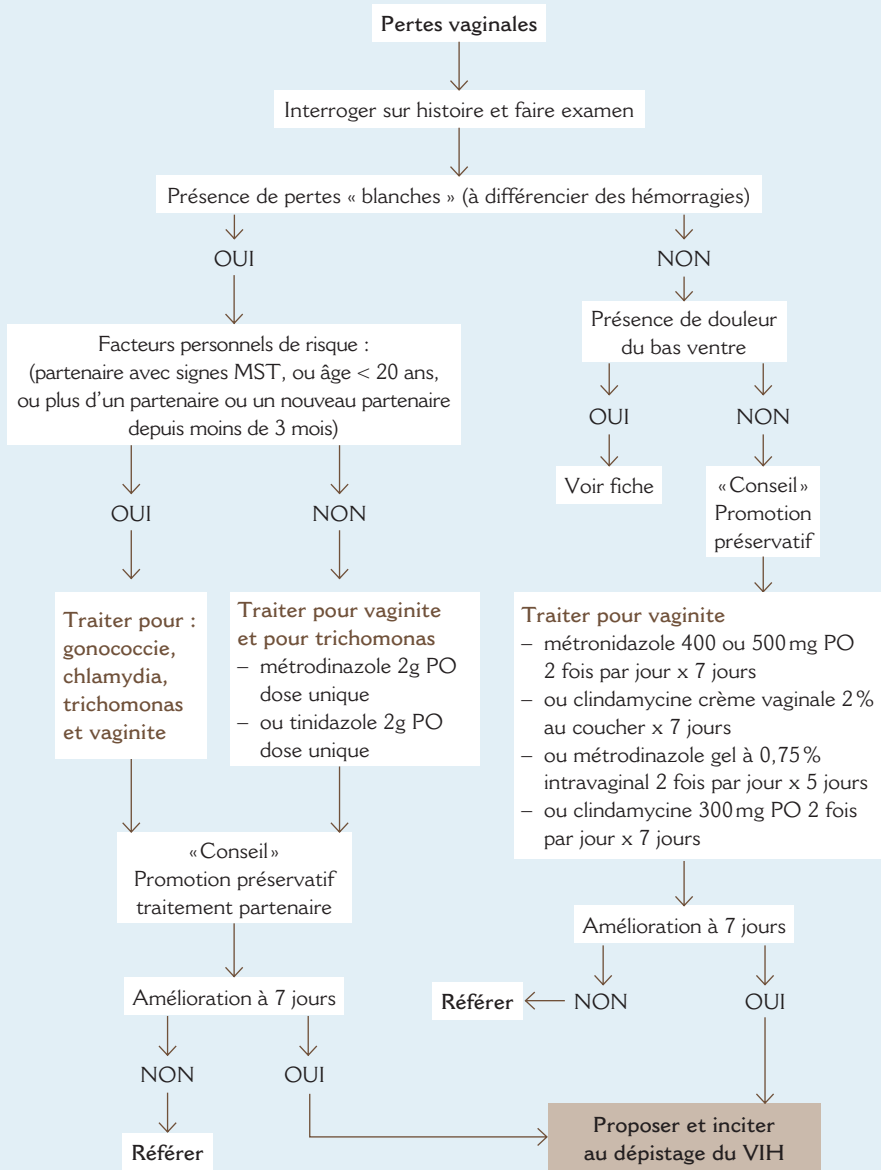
Pertes vaginales

Interroger sur histoire et faire examen

Présence de pertes « blanches » (à différencier des hémorragies)

OUI

NON

Facteurs personnels de risque : (partenaire avec signes MST, ou âge < 20 ans, ou plus d'un partenaire ou un nouveau partenaire depuis moins de 3 mois)

OUI

NON

Traiter pour : gonococcie, chlamydia, trichomonas et vaginite

Traiter pour vaginite et pour trichomonas
– métrodinazole 2g PO dose unique
– ou tinidazole 2g PO dose unique

«Conseil» Promotion préservatif traitement partenaire

Amélioration à 7 jours

NON

OUI

Référer

Présence de douleur du bas ventre

OUI

NON

Voir fiche

«Conseil» Promotion préservatif

Traiter pour vaginite
– métronidazole 400 ou 500 mg PO 2 fois par jour x 7 jours
– ou clindamycine crème vaginale 2 % au coucher x 7 jours
– ou métrodinazole gel à 0,75 % intravaginal 2 fois par jour x 5 jours
– ou clindamycine 300 mg PO 2 fois par jour x 7 jours

Amélioration à 7 jours

Référer

NON

OUI

Proposer et inciter au dépistage du VIH